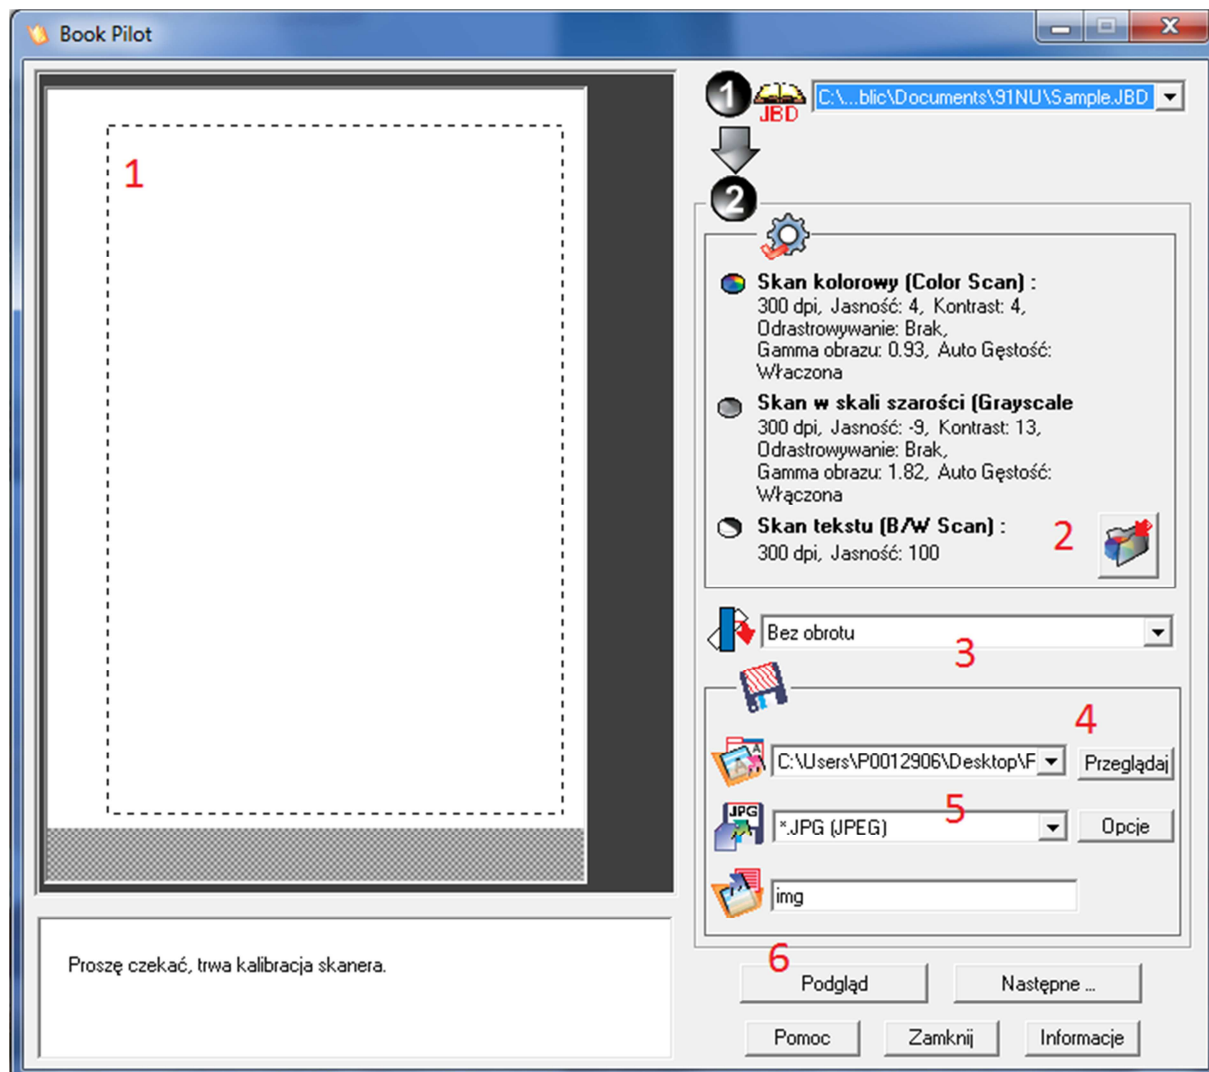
Book Pilot

1

Proszę czekać, trwa kalibracja skanera.

1 JBD C:\...blic\Documents\91NU\Sample.JBD

2

Skan kolorowy (Color Scan) :
300 dpi, Jasność: 4, Kontrast: 4,
Odrastrowywanie: Brak,
Gamma obrazu: 0.93, Auto Gęstość:
Włączona

Skan w skali szarości (Grayscale
300 dpi, Jasność: -9, Kontrast: 13,
Odrastrowywanie: Brak,
Gamma obrazu: 1.82, Auto Gęstość:
Włączona

Skan tekstu (B/W Scan) :
300 dpi, Jasność: 100

2

Bez obrotu

3

4

C:\Users\P0012906\Desktop\F

Przeglądaj

JPG

*.JPG (JPEG)

5

Opcje

img

6

Podgląd

Następne ...

Pomoc

Zamknij

Informacje